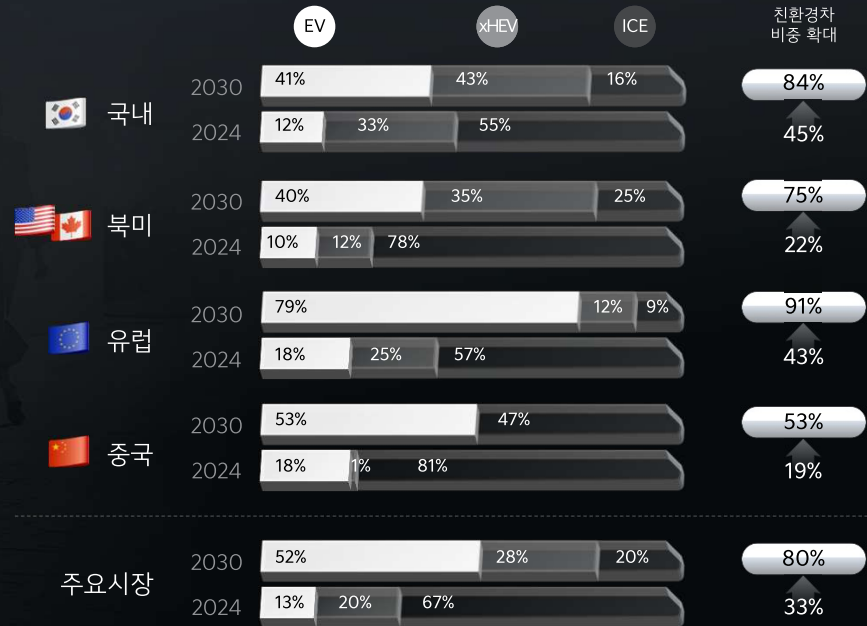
EV xHEV ICE 친환경차 비중 확대

| | | EV | xHEV | ICE | 친환경차 비중 확대 |
|---|---|---|---|---|---|
| 국내 | 2030 | 41% | 43% | 16% | 84% |
| | 2024 | 12% | 33% | 55% | 45% |
| 북미 | 2030 | 40% | 35% | 25% | 75% |
| | 2024 | 10% | 12% | 78% | 22% |
| 유럽 | 2030 | 79% | 12% | 9% | 91% |
| | 2024 | 18% | 25% | 57% | 43% |
| 중국 | 2030 | 53% | 47% | | 53% |
| | 2024 | 18% | 1% | 81% | 19% |
| 주요시장 | 2030 | 52% | 28% | 20% | 80% |
| | 2024 | 13% | 20% | 67% | 33% |